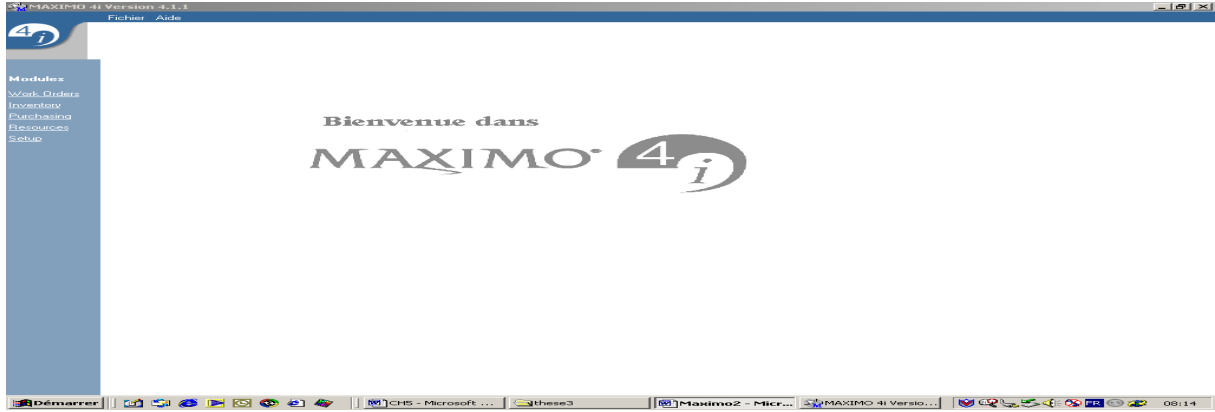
MAXIMO 4i Version 4.1.1

Fichier Aide

4i

Modules
Work Orders
Inventory
Purchasing
Resources
Setup

Bienvenue dans
MAXIMO 4i

Démarrer

CH5 - Microsoft ...
these3
Maximo2 - Micr...
MAXIMO 4i Versio...
FR
08:14